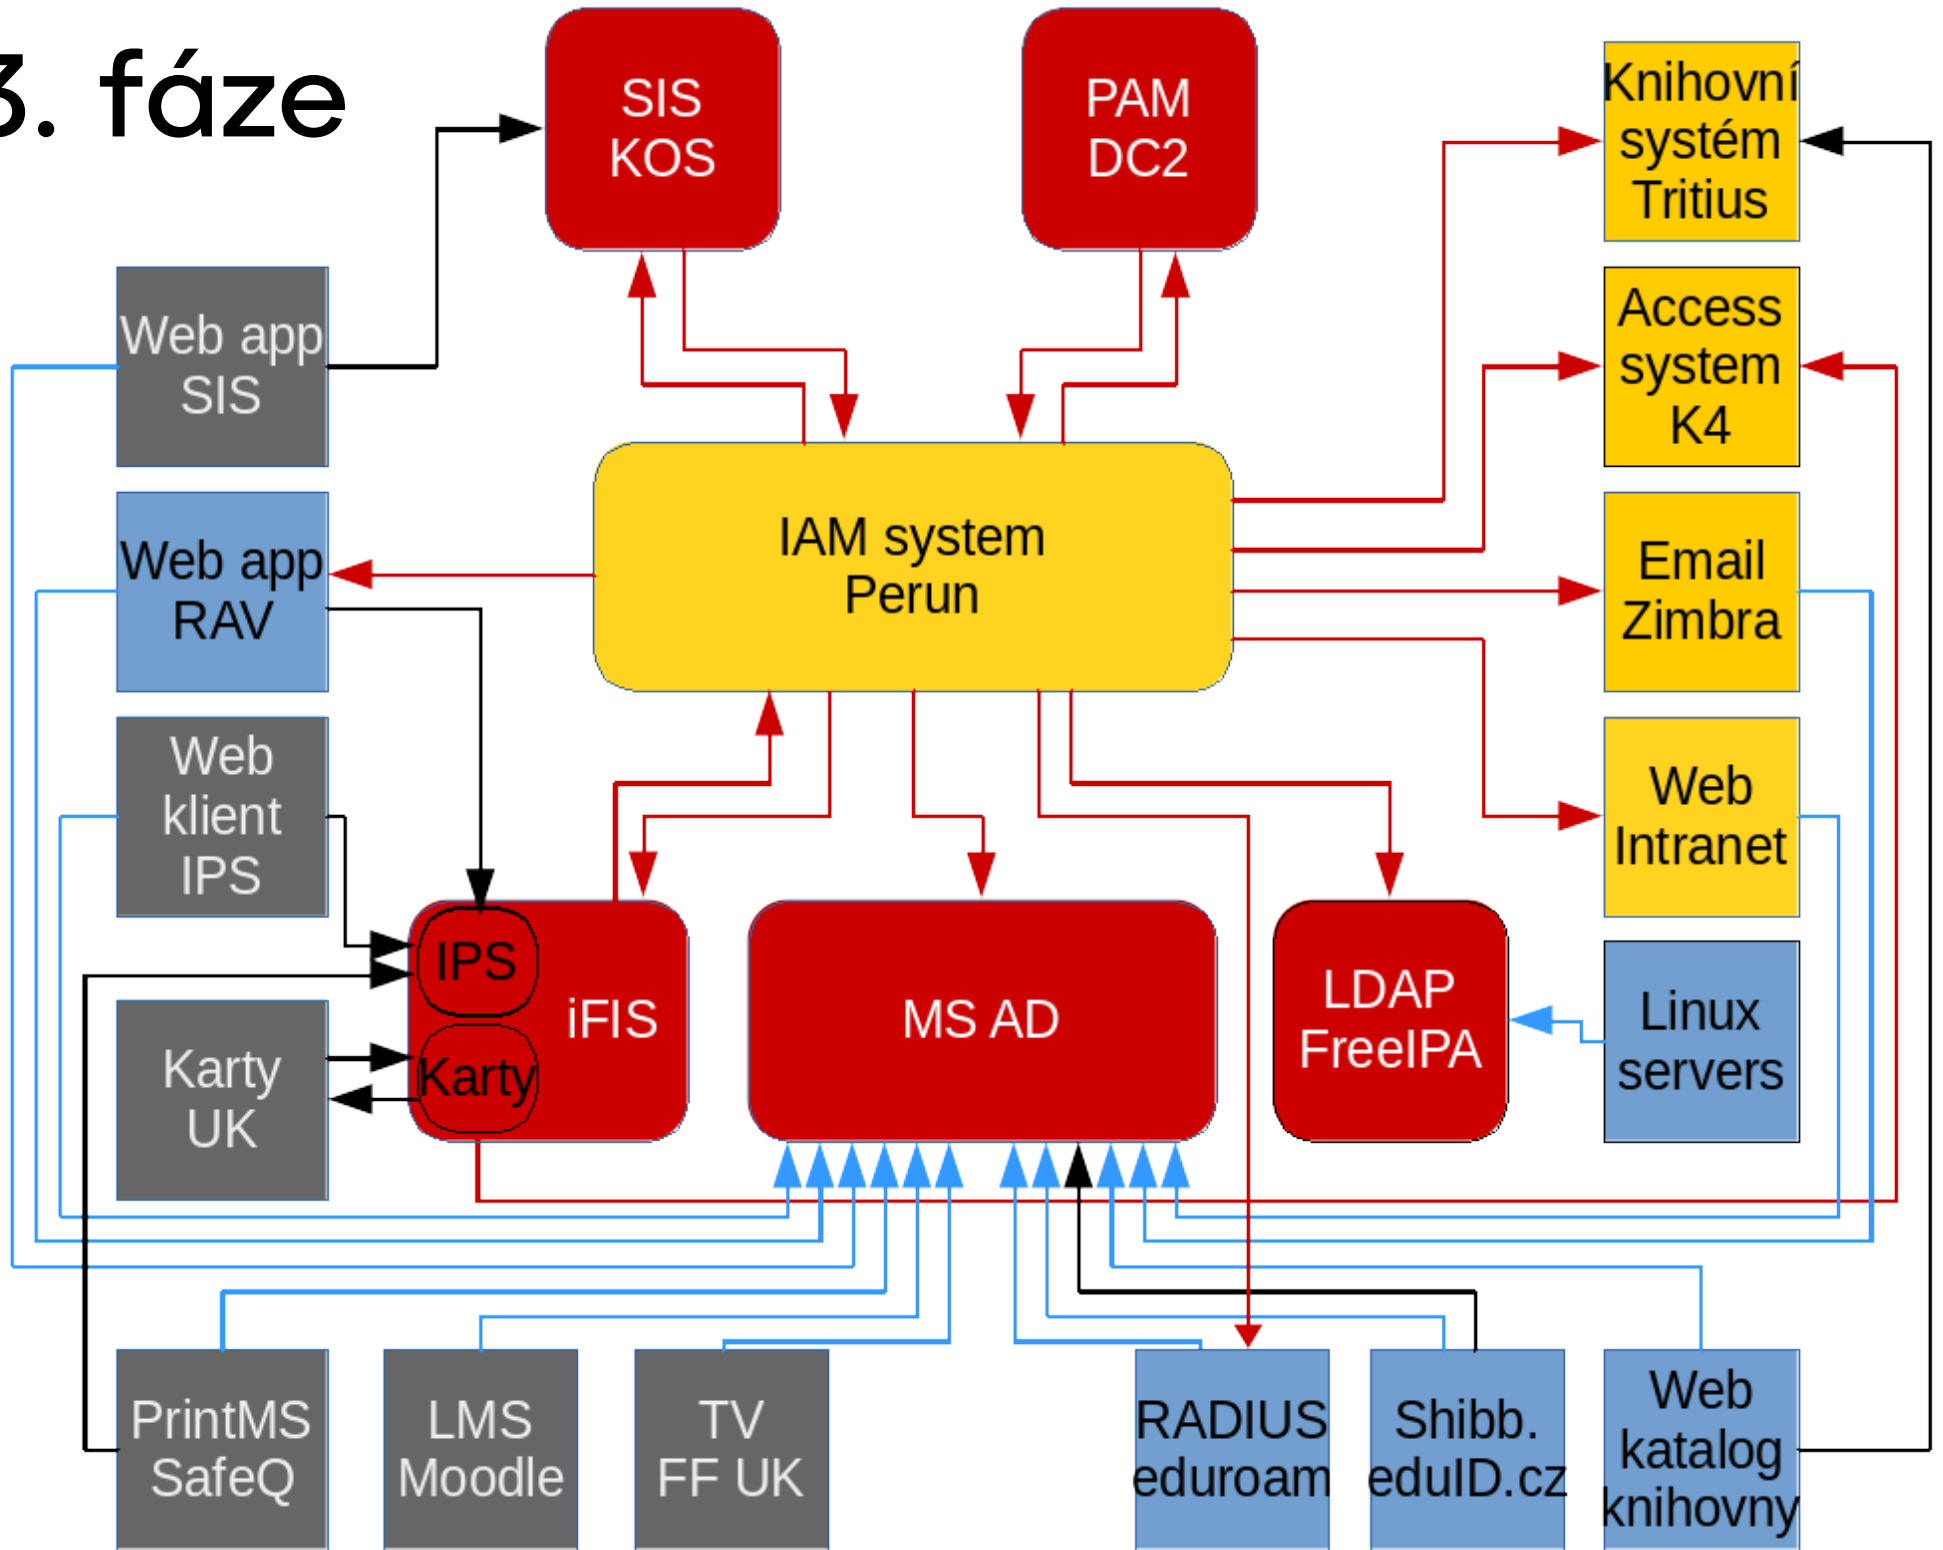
3. fáze

SIS
KOS

PAM
DC2

Knihovní systém Tritius

Access system K4

Web app SIS

Web app RAV

IAM system Perun

Email Zimbra

Web klient IPS

Web Intranet

IPS

iFIS

Karty

MS AD

LDAP FreeIPA

Linux servers

Karty UK

PrintMS SafeQ

LMS Moodle

TV FF UK

RADIUS eduroam

Shibb. eduID.cz

Web katalog knihovny